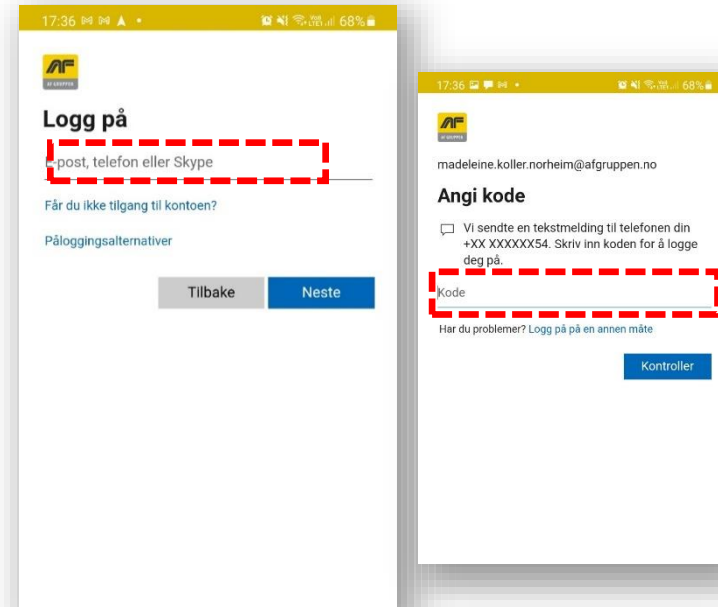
17:36 68%

AF
AF GRUPPEN

Logg på

-post, telefon eller Skype

Får du ikke tilgang til kontoen?

Påloggingsalternativer

Tilbake

Neste

17:36 68%

AF
AF GRUPPEN

madeleine.koller.norheim@afgruppen.no

Angi kode

Vi sendte en tekstmelding til telefonen din +XX XXXXXX54. Skriv inn koden for å logge deg på.

Kode

Har du problemer? Logg på på en annen måte

Kontroller